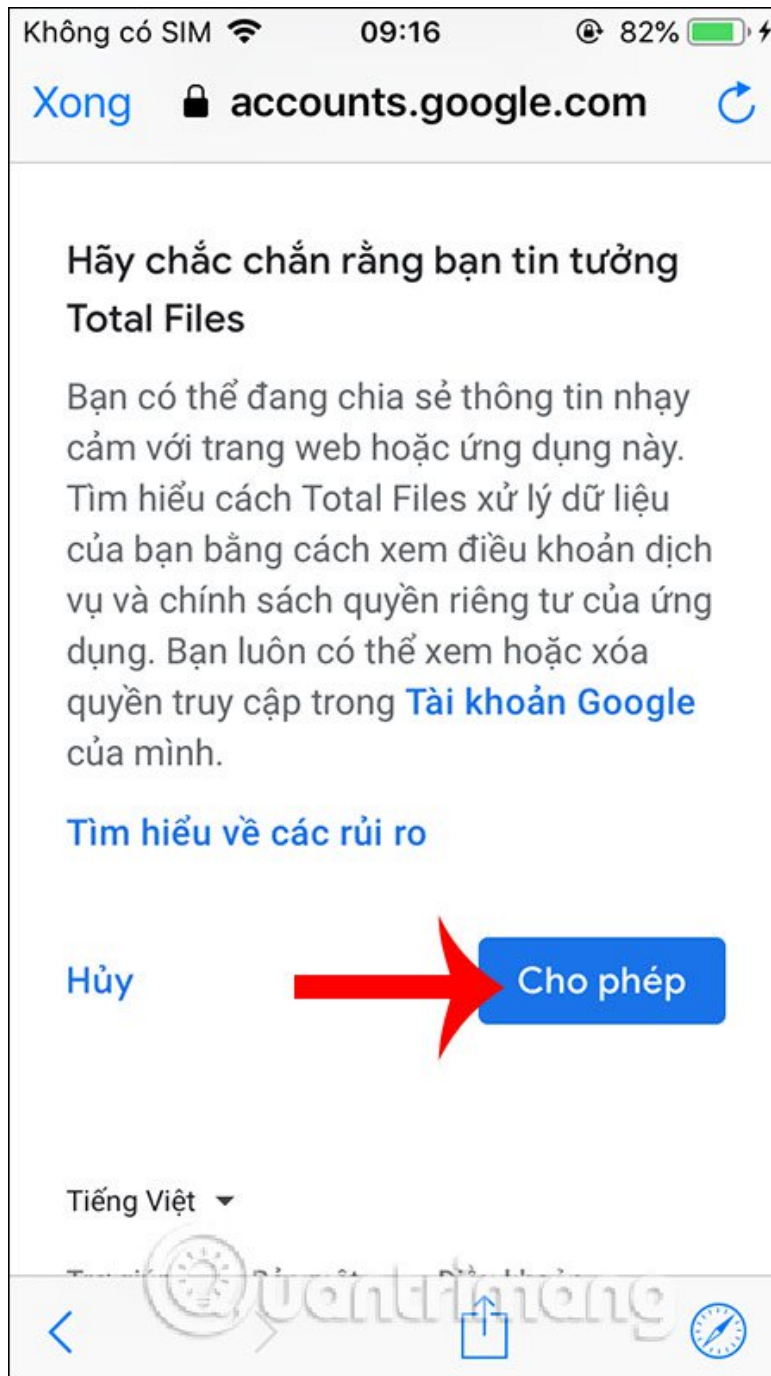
Không có SIM 09:16 82%

Xong accounts.google.com

Hãy chắc chắn rằng bạn tin tưởng Total Files

Bạn có thể đang chia sẻ thông tin nhạy cảm với trang web hoặc ứng dụng này. Tìm hiểu cách Total Files xử lý dữ liệu của bạn bằng cách xem điều khoản dịch vụ và chính sách quyền riêng tư của ứng dụng. Bạn luôn có thể xem hoặc xóa quyền truy cập trong Tài khoản Google của mình.

Tìm hiểu về các rủi ro

Hủy

Cho phép

Tiếng Việt

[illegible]

Quantrimang